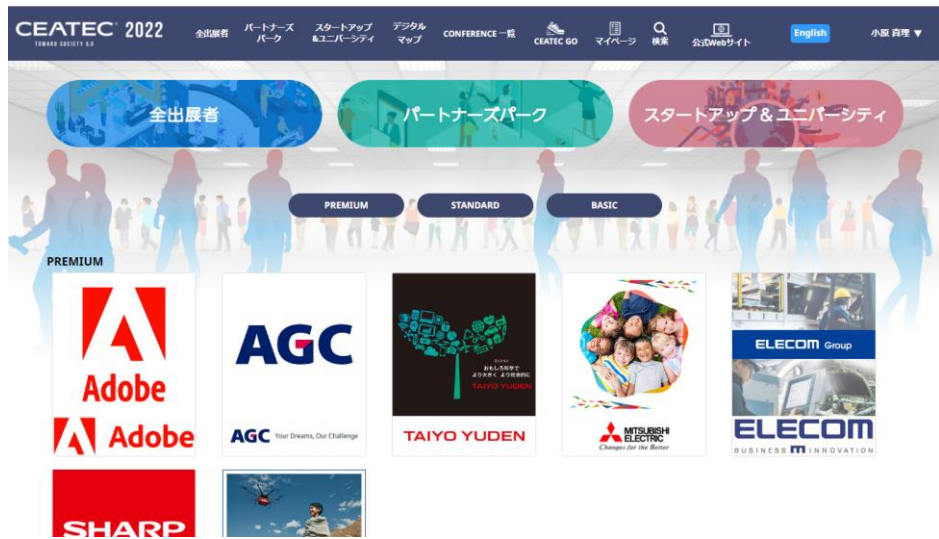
CEATEC 2022
TOWARD SOCIETY 5.0

全出展者 パートナーズパーク スタートアップ&ユニバーシティ デジタルマップ CONFERENCE 一覧 CEATEC GO マイページ 検索 公式Webサイト English 小原 育理 ▼

全出展者 パートナーズパーク スタートアップ&ユニバーシティ

PREMIUM STANDARD BASIC

PREMIUM

Adobe
Adobe

AGC
AGC Your Dreams, Our Challenge

おもしろ科学で より大きく より社会的に
TAIYO YUDEN
TAIYO YUDEN

MITSUBISHI ELECTRIC
Changes for the Better

ELECOM Group
ELECOM
BUSINESS INNOVATION

SHARP